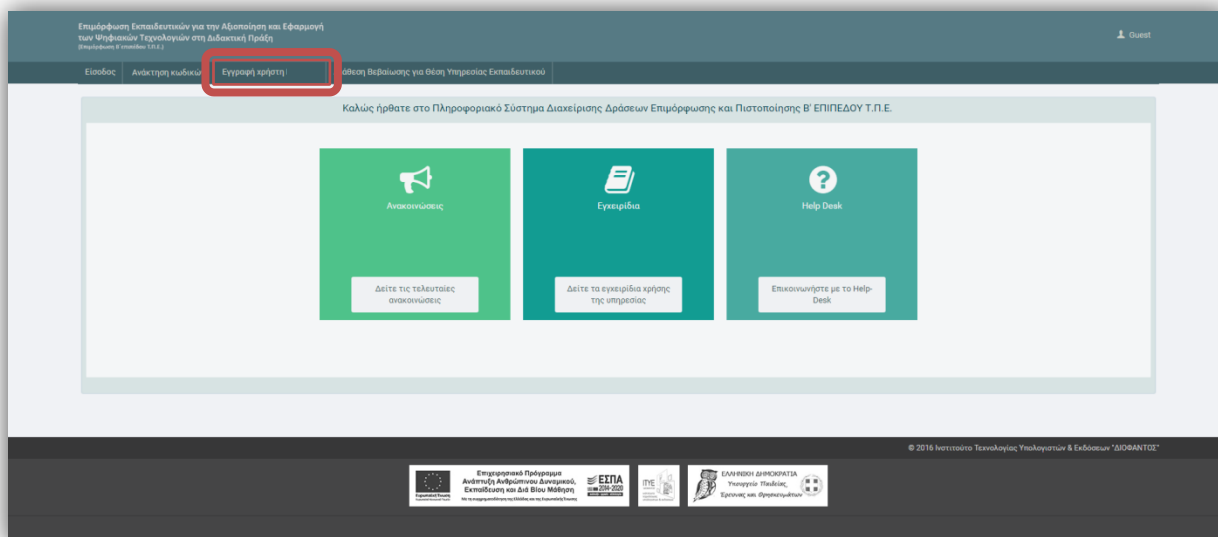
Επιμόρφωση Εκπαιδευτικών για την Αξιοποίηση και Εφαρμογή των Ψηφιακών Τεχνολογιών στη Διδακτική Πράξη
(Επιμόρφωση Β' επιπέδου Τ.Π.Ε.)

Guest

Είσοδος | Ανάκτηση κωδικών | Εγγραφή χρήστη | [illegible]άθεση Βεβαίωσης για Θέση Υπηρεσίας Εκπαιδευτικού

Καλώς ήρθατε στο Πληροφοριακό Σύστημα Διαχείρισης Δράσεων Επιμόρφωσης και Πιστοποίησης Β' ΕΠΙΠΕΔΟΥ Τ.Π.Ε.

Ανακοινώσεις

Δείτε τις τελευταίες ανακοινώσεις

Εγχειρίδια

Δείτε τα εγχειρίδια χρήσης της υπηρεσίας

Help Desk

Επικοινωνήστε με το Help-Desk

© 2016 Ινστιτούτο Τεχνολογίας Υπολογιστών & Εκδόσεων "ΔΙΟΦΑΝΤΟΣ"

Επιχειρησιακό Πρόγραμμα Ανάπτυξη Ανθρώπινου Δυναμικού, Εκπαίδευση και Διά Βίου Μάθηση

ΕΣΠΑ 2014-2020

ΙΤΥΕ

ΕΛΛΗΝΙΚΗ ΔΗΜΟΚΡΑΤΙΑ Υπουργείο Παιδείας, Έρευνας και Θρησκευμάτων